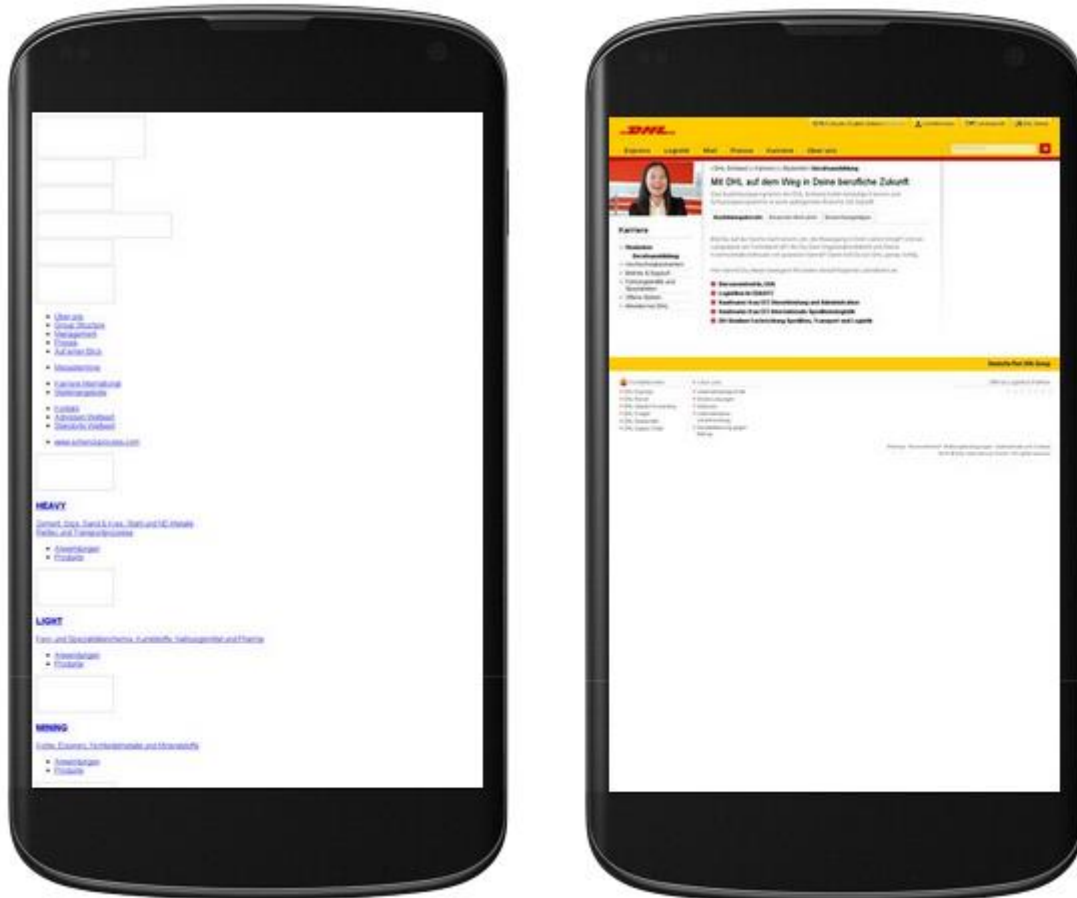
- Über uns
- Group Structure
- Management
- Presse
- Auf einen Blick

- Messetermine

- Karriere International
- Stellenangebote

- Kontakt
- Adressen Weltweit
- Standorte Weltweit

- www.schenckprocess.com

HEAVY

Zement, Gips, Sand & Kies, Stahl und NE-Metalle, Reifen- und Transportprozesse

- Anwendungen
- Produkte

LIGHT

Fein- und Spezialitätenchemie, Kunststoffe, Nahrungsmittel und Pharma

- Anwendungen
- Produkte

MINING

Kohle, Eisenerz, Nichteisenmetalle und Mineralstoffe

- Anwendungen
- Produkte

DHL

Express Logistik Mail Presse Karriere Über uns

Karriere

Mit DHL auf dem Weg in Deine berufliche Zukunft

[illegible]

Deutsche Post DHL Group